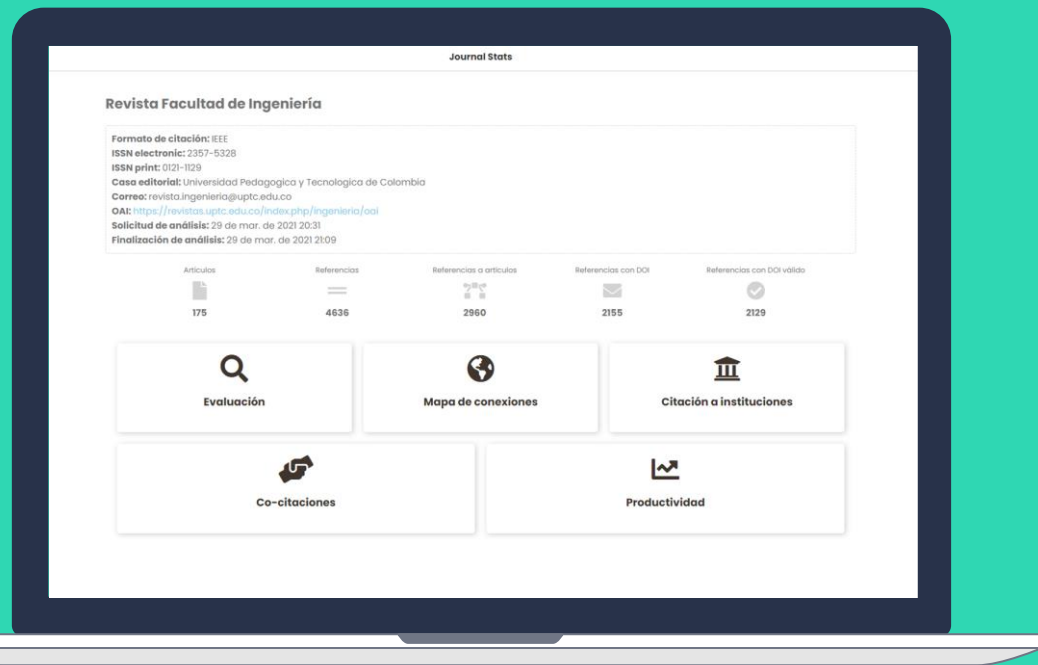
Journal Stats

Revista Facultad de Ingeniería

Formato de citación: IEEE
ISSN electronic: 2357-5328
ISSN print: 0121-1129
Casa editorial: Universidad Pedagogica y Tecnologica de Colombia
Correo: revista.ingenieria@uptc.edu.co
OAI: https://revistas.uptc.edu.co/index.php/ingenieria/oai
Solicitud de análisis: 29 de mar. de 2021 20:31
Finalización de análisis: 29 de mar. de 2021 21:09

| Artículos | Referencias | Referencias a artículos | Referencias con DOI | Referencias con DOI válido |
|---|---|---|---|---|
| 175 | 4636 | 2960 | 2155 | 2129 |

Evaluación

Mapa de conexiones

Citación a instituciones

Co-citaciones

Productividad